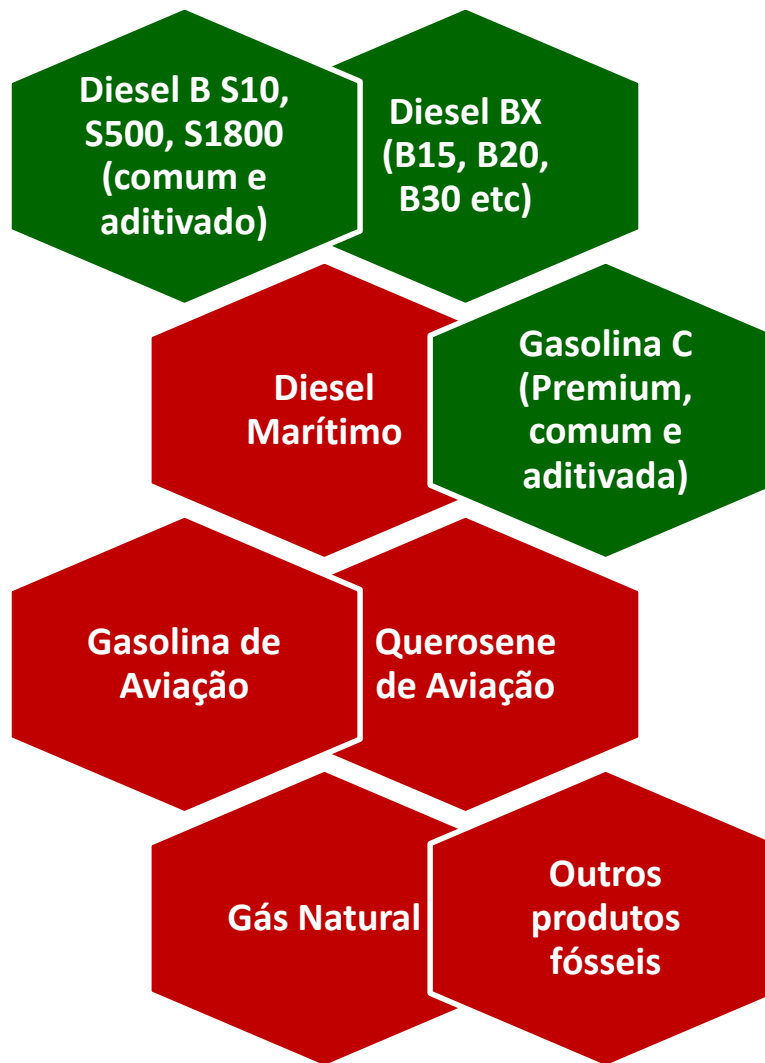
Diesel B S10, S500, S1800 (comum e aditivado)

Diesel BX (B15, B20, B30 etc)

Diesel Marítimo

Gasolina C (Premium, comum e aditivada)

Gasolina de Aviação

Querosene de Aviação

Gás Natural

Outros produtos fósseis